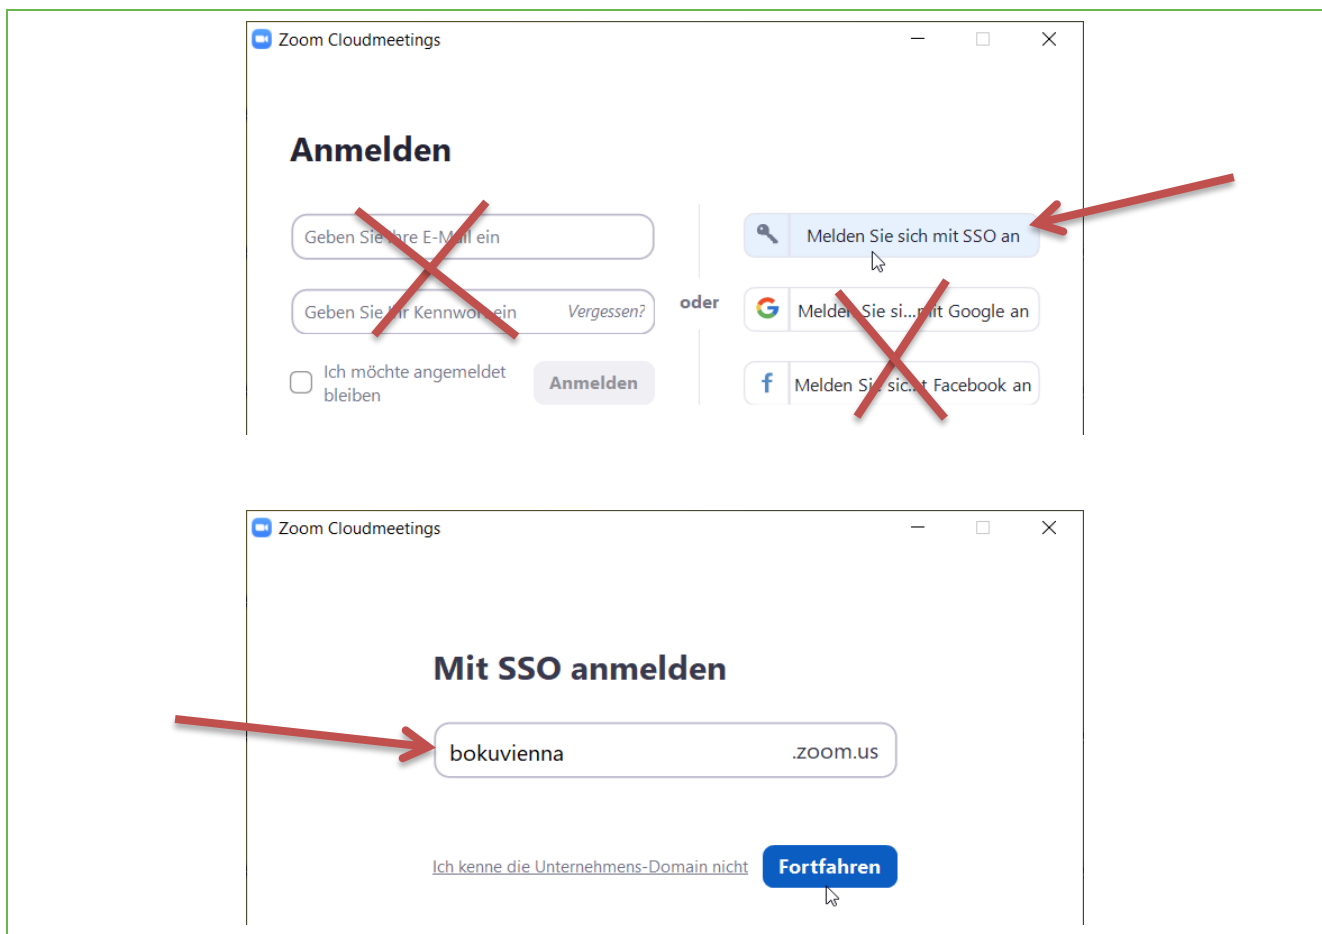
Zoom Cloudmeetings

Anmelden

Geben Sie Ihre E-M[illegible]l ein

Geben Sie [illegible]r Kennwo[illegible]ein Vergessen?

Ich möchte angemeldet bleiben

Anmelden

oder

Melden Sie sich mit SSO an

Melde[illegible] Sie si...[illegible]it Google an

Melden Si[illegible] sic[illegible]t Facebook an

Zoom Cloudmeetings

Mit SSO anmelden

bokuvienna .zoom.us

Ich kenne die Unternehmens-Domain nicht

Fortfahren